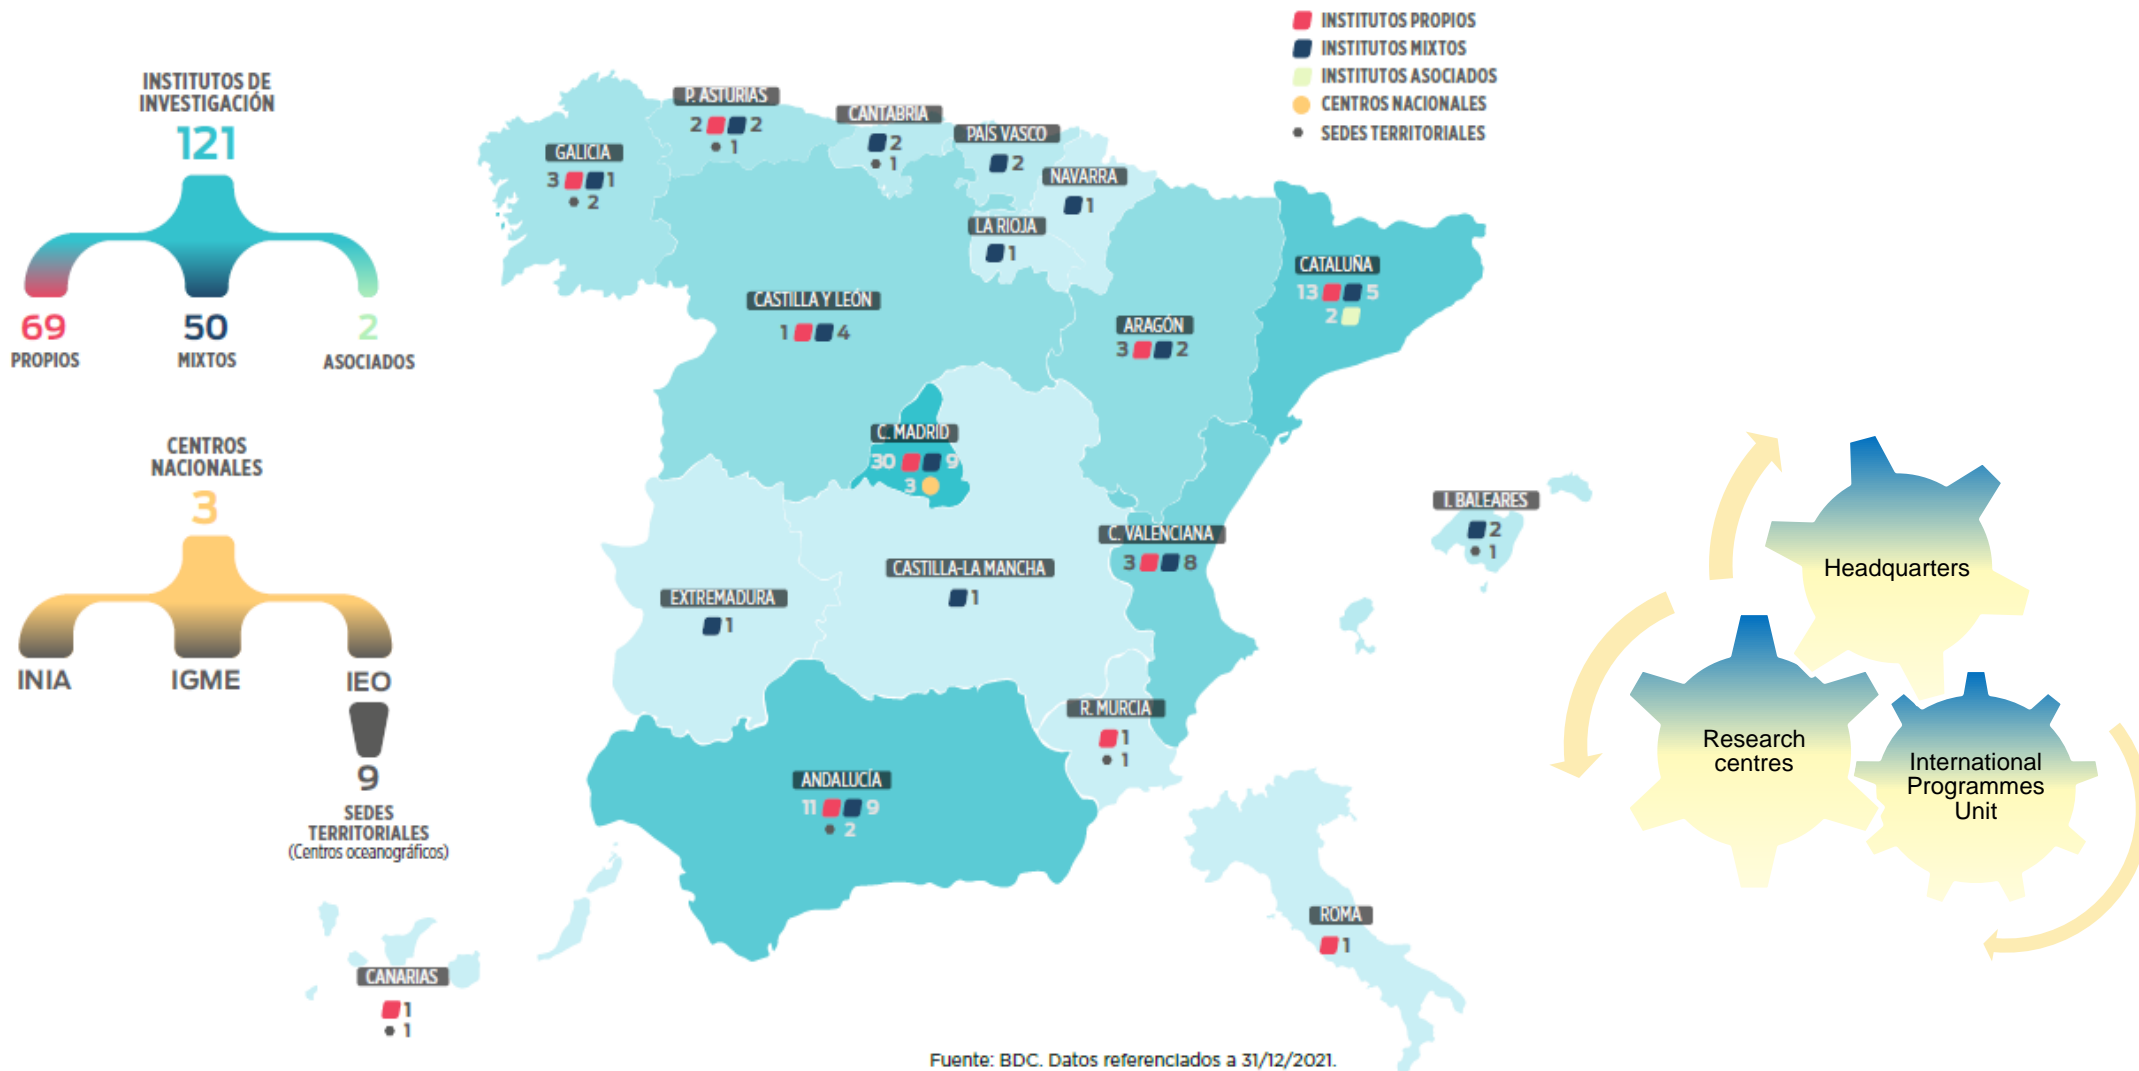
INSTITUTOS DE INVESTIGACIÓN
121
69 PROPIOS
50 MIXTOS
2 ASOCIADOS

CENTROS NACIONALES
3
INIA
IGME
IEO
9
SEDES TERRITORIALES
(Centros oceanográficos)

INSTITUTOS PROPIOS
INSTITUTOS MIXTOS
INSTITUTOS ASOCIADOS
CENTROS NACIONALES
SEDES TERRITORIALES

P. ASTURIAS
2 2
1
CANTABRIA
2
1
PAÍS VASCO
2
NAVARRA
1
GALICIA
3 1
2
LA RIOJA
1
CASTILLA Y LEÓN
1 4
CATALUÑA
13 5
2
ARAGÓN
3 2
C. MADRID
30 9
3
I. BALEARES
2
1
C. VALENCIANA
3 8
CASTILLA-LA MANCHA
1
EXTREMADURA
1
R. MURCIA
1
1
ANDALUCÍA
11 9
2
ROMA
1
CANARIAS
1
1

Fuente: BDC. Datos referenciados a 31/12/2021.

Headquarters
Research centres
International Programmes Unit